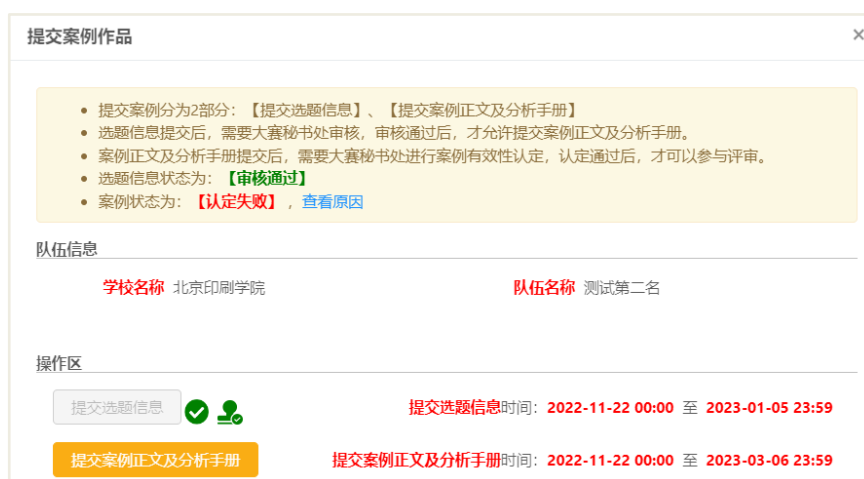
提交案例作品

×

- 提交案例分为2部分：【提交选题信息】、【提交案例正文及分析手册】
- 选题信息提交后，需要大赛秘书处审核，审核通过后，才允许提交案例正文及分析手册。
- 案例正文及分析手册提交后，需要大赛秘书处进行案例有效性认定，认定通过后，才可以参与评审。
- 选题信息状态为：【审核通过】
- 案例状态为：【认定失败】，查看原因

队伍信息

学校名称 北京印刷学院

队伍名称 测试第二名

操作区

提交选题信息

提交选题信息时间：2022-11-22 00:00 至 2023-01-05 23:59

提交案例正文及分析手册

提交案例正文及分析手册时间：2022-11-22 00:00 至 2023-03-06 23:59